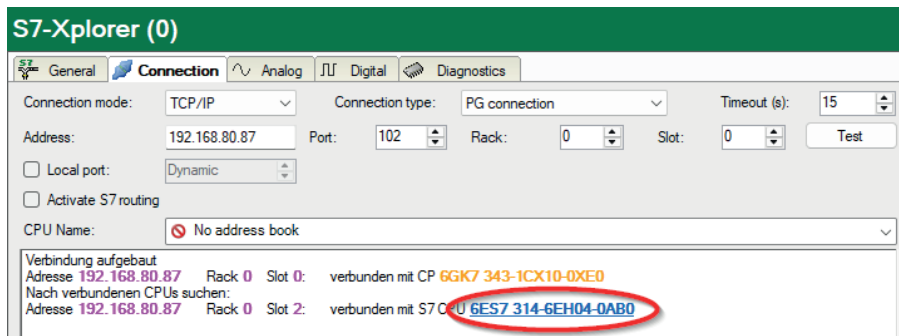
S7-Xplorer (0)

General | Connection | Analog | Digital | Diagnostics

Connection mode: TCP/IP
Connection type: PG connection
Timeout (s): 15

Address: 192.168.80.87
Port: 102
Rack: 0
Slot: 0
Test

Local port: Dynamic

Activate S7 routing

CPU Name: No address book

Verbindung aufgebaut
Adresse 192.168.80.87 Rack 0 Slot 0: verbunden mit CP 6GK7 343-1CX10-0XE0
Nach verbundenen CPUs suchen:
Adresse 192.168.80.87 Rack 0 Slot 2: verbunden mit S7 CPU 6ES7 314-6EH04-0AB0